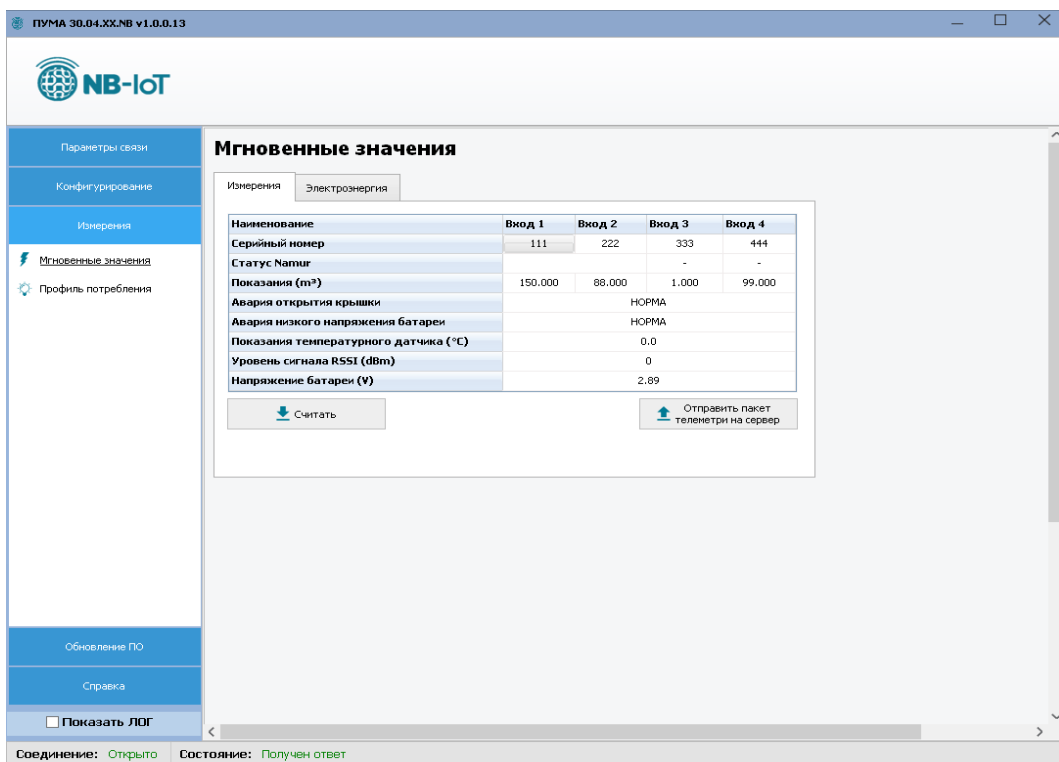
ПУМА 30.04.XX.NB v1.0.0.13

NB-IoT

Параметры связи

Конфигурирование

Измерения

Мгновенные значения

Профиль потребления

Обновление ПО

Справка

Показать ЛОГ

Мгновенные значения

Измерения | Электроэнергия

| Наименование | Вход 1 | Вход 2 | Вход 3 | Вход 4 |
|---|---|---|---|---|
| Серийный номер | 111 | 222 | 333 | 444 |
| Статус Namur | | | - | - |
| Показания (m³) | 150.000 | 88.000 | 1.000 | 99.000 |
| Авария открытия крышки | НОРМА | | | |
| Авария низкого напряжения батареи | НОРМА | | | |
| Показания температурного датчика (°C) | 0.0 | | | |
| Уровень сигнала RSSI (dBm) | 0 | | | |
| Напряжение батареи (V) | 2.89 | | | |

Считать

Отправить пакет телеметри на сервер

Соединение: Открыто | Состояние: Получен ответ